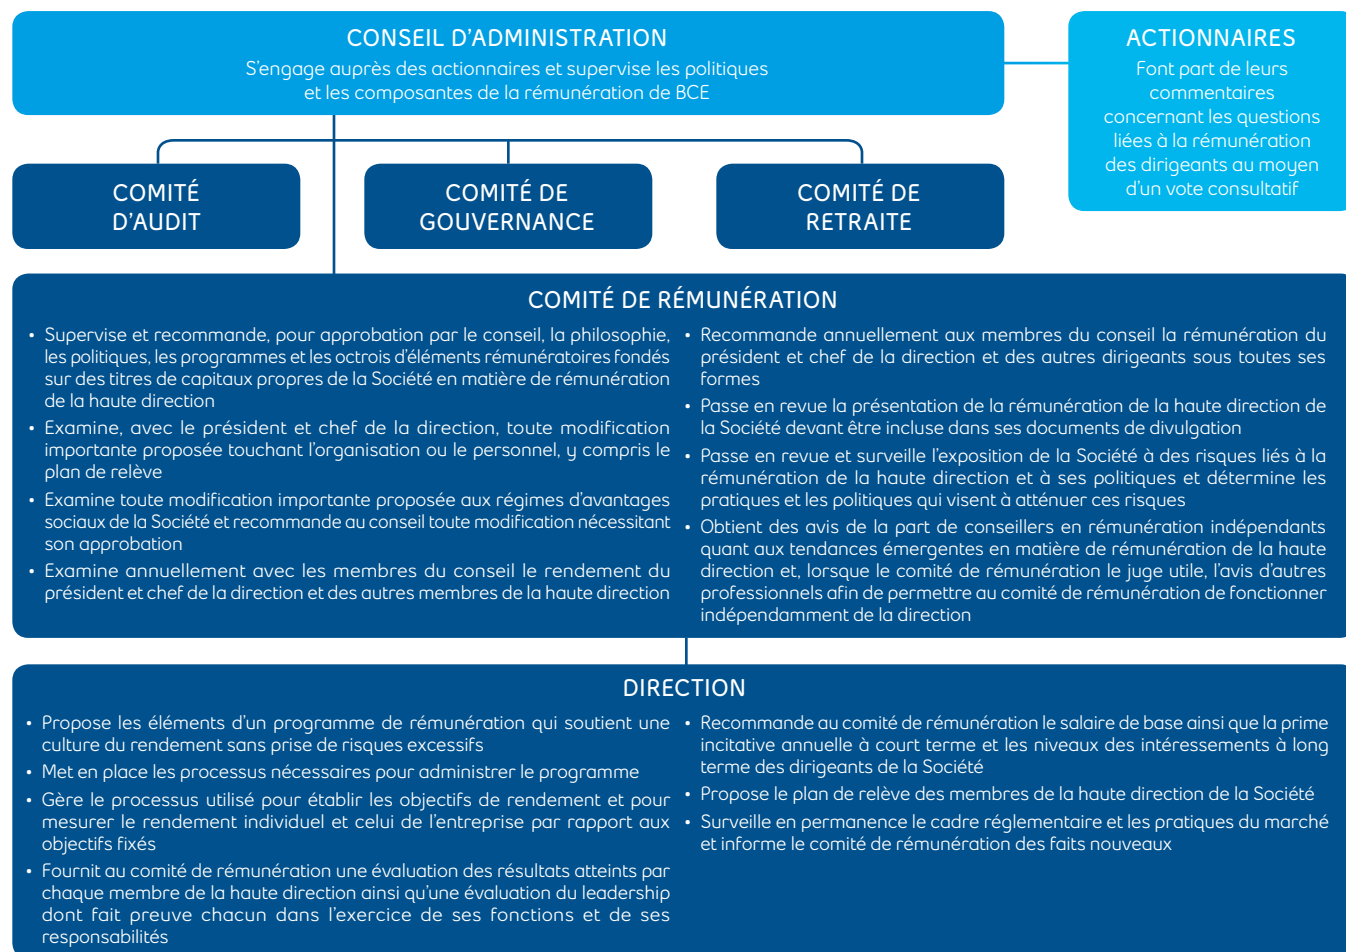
CONSEIL D'ADMINISTRATION
S'engage auprès des actionnaires et supervise les politiques et les composantes de la rémunération de BCE

ACTIONNAIRES
Font part de leurs commentaires concernant les questions liées à la rémunération des dirigeants au moyen d'un vote consultatif

COMITÉ D'AUDIT

COMITÉ DE GOUVERNANCE

COMITÉ DE RETRAITE

COMITÉ DE RÉMUNÉRATION

• Supervise et recommande, pour approbation par le conseil, la philosophie, les politiques, les programmes et les octrois d'éléments rémunératoires fondés sur des titres de capitaux propres de la Société en matière de rémunération de la haute direction
• Examine, avec le président et chef de la direction, toute modification importante proposée touchant l'organisation ou le personnel, y compris le plan de relève
• Examine toute modification importante proposée aux régimes d'avantages sociaux de la Société et recommande au conseil toute modification nécessitant son approbation
• Examine annuellement avec les membres du conseil le rendement du président et chef de la direction et des autres membres de la haute direction

• Recommande annuellement aux membres du conseil la rémunération du président et chef de la direction et des autres dirigeants sous toutes ses formes
• Passe en revue la présentation de la rémunération de la haute direction de la Société devant être incluse dans ses documents de divulgation
• Passe en revue et surveille l'exposition de la Société à des risques liés à la rémunération de la haute direction et à ses politiques et détermine les pratiques et les politiques qui visent à atténuer ces risques
• Obtient des avis de la part de conseillers en rémunération indépendants quant aux tendances émergentes en matière de rémunération de la haute direction et, lorsque le comité de rémunération le juge utile, l'avis d'autres professionnels afin de permettre au comité de rémunération de fonctionner indépendamment de la direction

DIRECTION

• Propose les éléments d'un programme de rémunération qui soutient une culture du rendement sans prise de risques excessifs
• Met en place les processus nécessaires pour administrer le programme
• Gère le processus utilisé pour établir les objectifs de rendement et pour mesurer le rendement individuel et celui de l'entreprise par rapport aux objectifs fixés
• Fournit au comité de rémunération une évaluation des résultats atteints par chaque membre de la haute direction ainsi qu'une évaluation du leadership dont fait preuve chacun dans l'exercice de ses fonctions et de ses responsabilités

• Recommande au comité de rémunération le salaire de base ainsi que la prime incitative annuelle à court terme et les niveaux des intéressements à long terme des dirigeants de la Société
• Propose le plan de relève des membres de la haute direction de la Société
• Surveille en permanence le cadre réglementaire et les pratiques du marché et informe le comité de rémunération des faits nouveaux